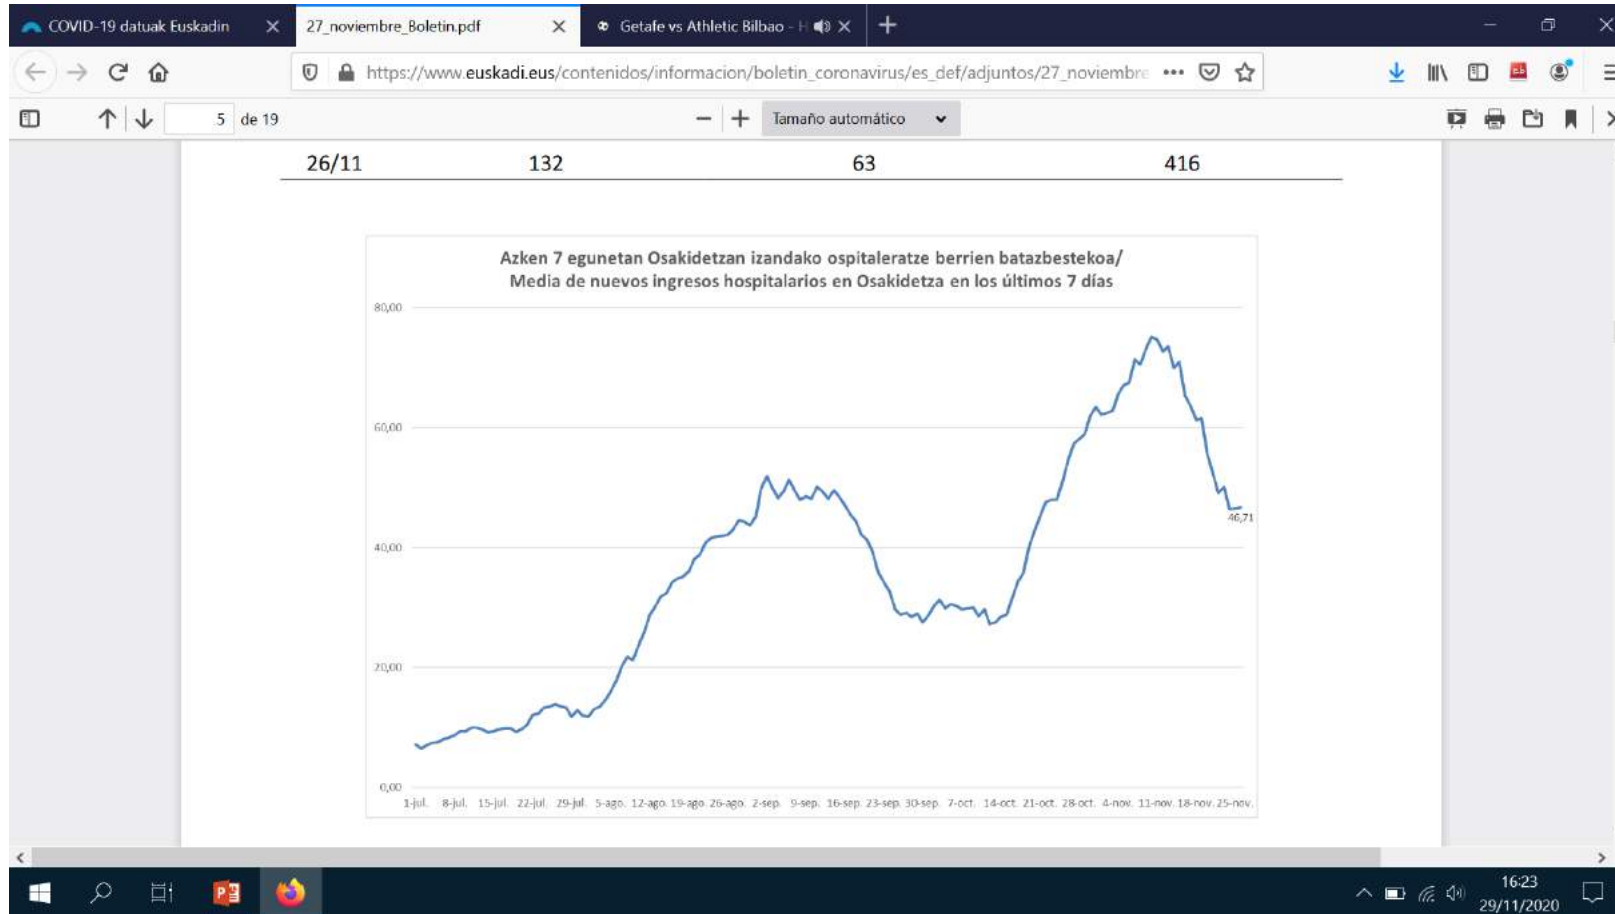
COVID-19 datuak Euskadin
27_noviembre_Boletin.pdf
Getafe vs Athletic Bilbao - H

https://www.euskadi.eus/contenidos/informacion/boletin_coronavirus/es_def/adjuntos/27_noviembre

5 de 19

Tamaño automático

| 26/11 | 132 | 63 | 416 |
|---|---|---|---|

Azken 7 egunetan Osakidetzan izandako ospitaleratze berrien batazbestekoa/
Media de nuevos ingresos hospitalarios en Osakidetza en los últimos 7 días

80,00
60,00
40,00
20,00
0,00

46,71

1-jul. 8-jul. 15-jul. 22-jul. 29-jul. 5-ago. 12-ago. 19-ago. 26-ago. 2-sep. 9-sep. 16-sep. 23-sep. 30-sep. 7-oct. 14-oct. 21-oct. 28-oct. 4-nov. 11-nov. 18-nov. 25-nov.

16:23
29/11/2020